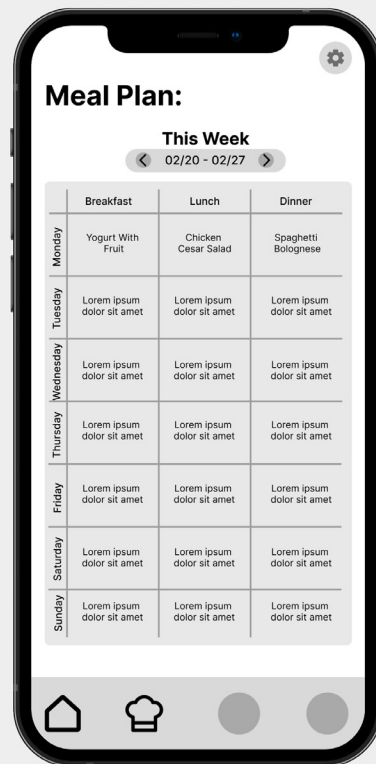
Meal Plan:

This Week
02/20 - 02/27

| | Breakfast | Lunch | Dinner |
|---|---|---|---|
| Monday | Yogurt With Fruit | Chicken Cesar Salad | Spaghetti Bolognese |
| Tuesday | Lorem ipsum dolor sit amet | Lorem ipsum dolor sit amet | Lorem ipsum dolor sit amet |
| Wednesday | Lorem ipsum dolor sit amet | Lorem ipsum dolor sit amet | Lorem ipsum dolor sit amet |
| Thursday | Lorem ipsum dolor sit amet | Lorem ipsum dolor sit amet | Lorem ipsum dolor sit amet |
| Friday | Lorem ipsum dolor sit amet | Lorem ipsum dolor sit amet | Lorem ipsum dolor sit amet |
| Saturday | Lorem ipsum dolor sit amet | Lorem ipsum dolor sit amet | Lorem ipsum dolor sit amet |
| Sunday | Lorem ipsum dolor sit amet | Lorem ipsum dolor sit amet | Lorem ipsum dolor sit amet |